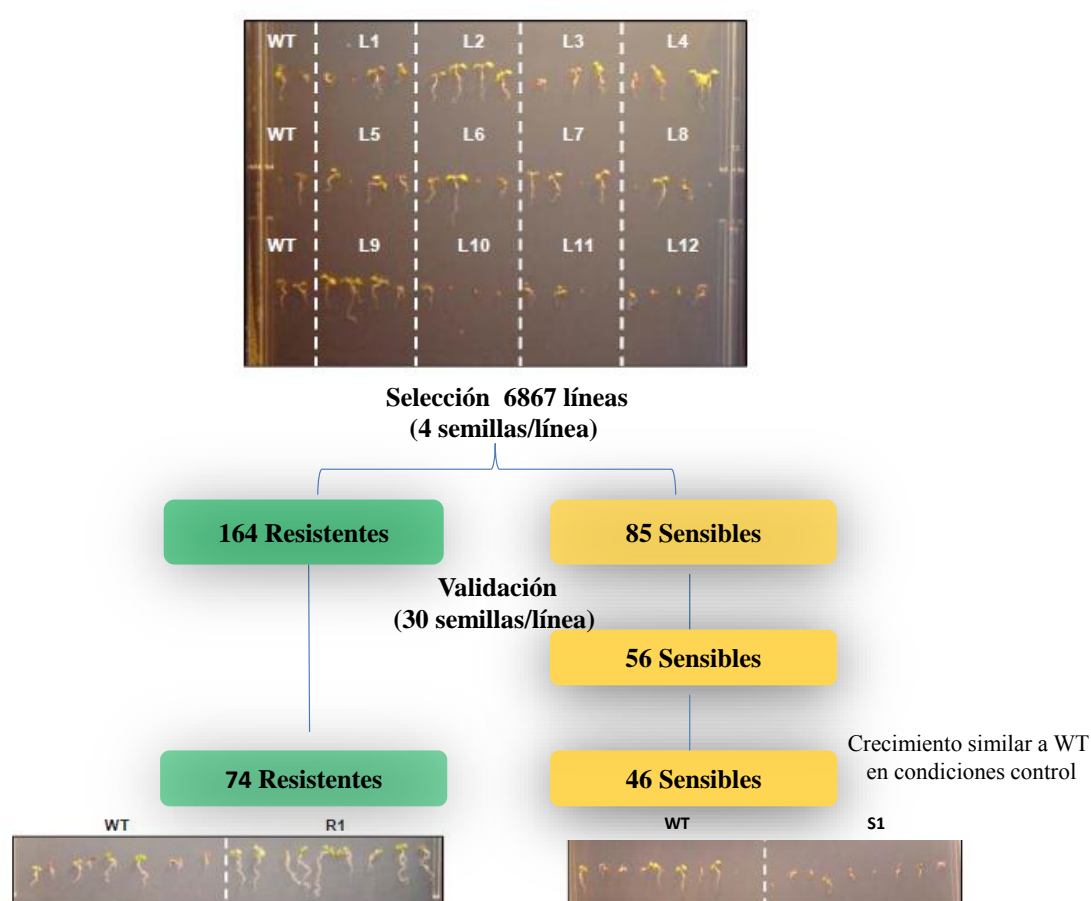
WT L1 L2 L3 L4
WT L5 L6 L7 L8
WT L9 L10 L11 L12

Selección 6867 líneas
(4 semillas/línea)

164 Resistentes

85 Sensibles

Validación
(30 semillas/línea)

56 Sensibles

74 Resistentes

46 Sensibles

Crecimiento similar a WT en condiciones control

WT R1

WT S1